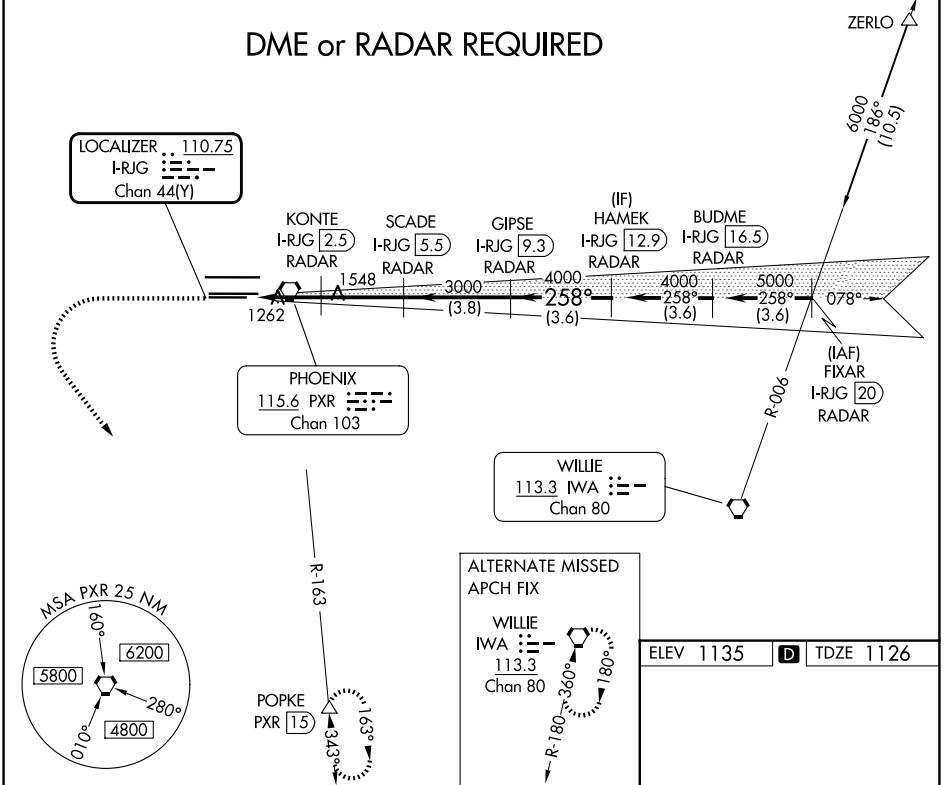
ZERLO

DME or RADAR REQUIRED

6000
186°
(10.5)

LOCALIZER 110.75
I-RJG
Chan 44(Y)

KONTE
I-RJG 2.5
RADAR

SCADE
I-RJG 5.5
RADAR

GIPSE
I-RJG 9.3
RADAR

(IF)
HAMEK
I-RJG 12.9
RADAR

BUDME
I-RJG 16.5
RADAR

1548
3000
4000
258°
4000
258°
(3.6)
5000
258°
(3.6)
078°
1262
(3.8)
(3.6)

(IAF)
FIXAR
I-RJG 20
RADAR

R-006

PHOENIX
115.6 PXR
Chan 103

WILLIE
113.3 IWA
Chan 80

R-163

MSA PXR 25 NM
160°
6200
5800
280°
010°
4800

POPKE
PXR 15
163°
343°

ALTERNATE MISSED APCH FIX

WILLIE
IWA
113.3
Chan 80
360°
180°
R-180

ELEV 1135 D TDZE 1126